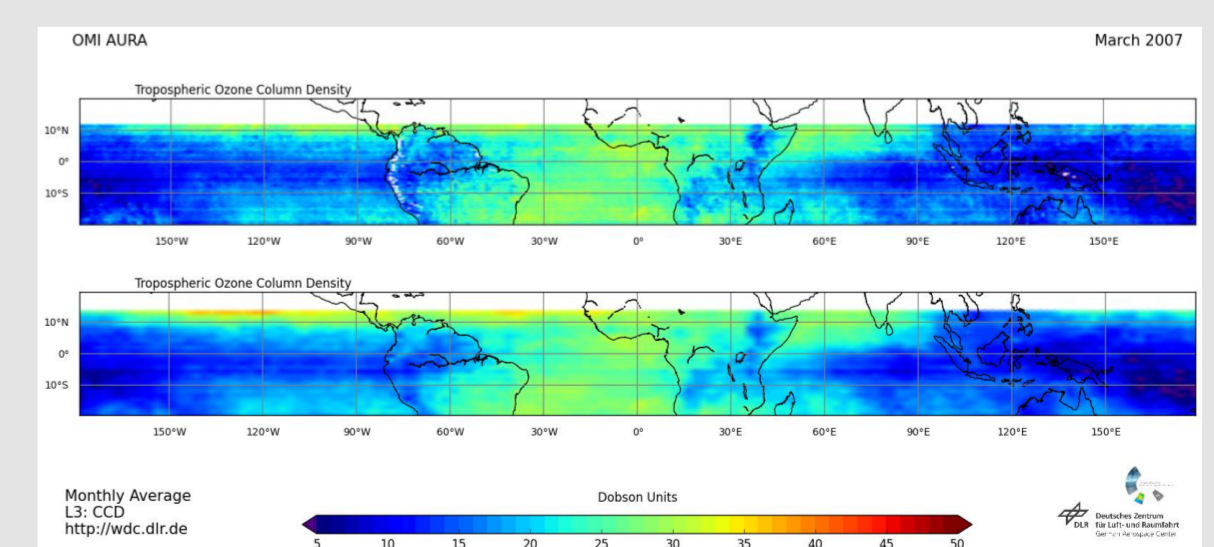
OMI AURA

March 2007

Tropospheric Ozone Column Density

10°N
0°
10°S

150°W 120°W 90°W 60°W 30°W 0° 30°E 60°E 90°E 120°E 150°E

Tropospheric Ozone Column Density

10°N
0°
10°S

150°W 120°W 90°W 60°W 30°W 0° 30°E 60°E 90°E 120°E 150°E

Monthly Average
L3: CCD
http://wdc.dlr.de

Dobson Units

5 10 15 20 25 30 35 40 45 50

DLR Deutsches Zentrum für Luft- und Raumfahrt German Aerospace Center